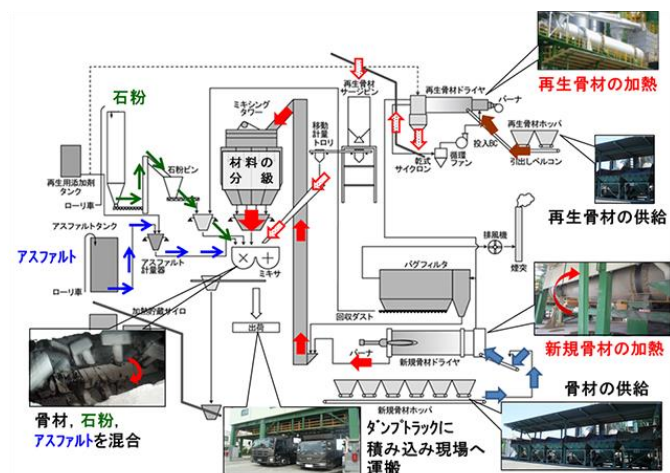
再生骨材の加熱

再生骨材の供給

新規骨材の加熱

骨材の供給

石粉

再生用添加剤タンク

ローリ車

石粉ビン

アスファルトタンク

アスファルト

ローリ車

アスファルト計量器

ミキシングタワー

材料の分級

移動計量トロリ

再生骨材サージビン

再生骨材ドライヤ

バーナ

再生骨材ホッパ

投入BC

引出しベルコン

乾式サイクロン

循環ファン

排風機

煙突

バグフィルタ

回収ダスト

バーナ

新規骨材ドライヤ

ミキサ

加熱貯蔵サイロ

出荷

新規骨材ホッパ

骨材，石粉，アスファルトを混合

ダンプトラックに積み込み現場へ運搬